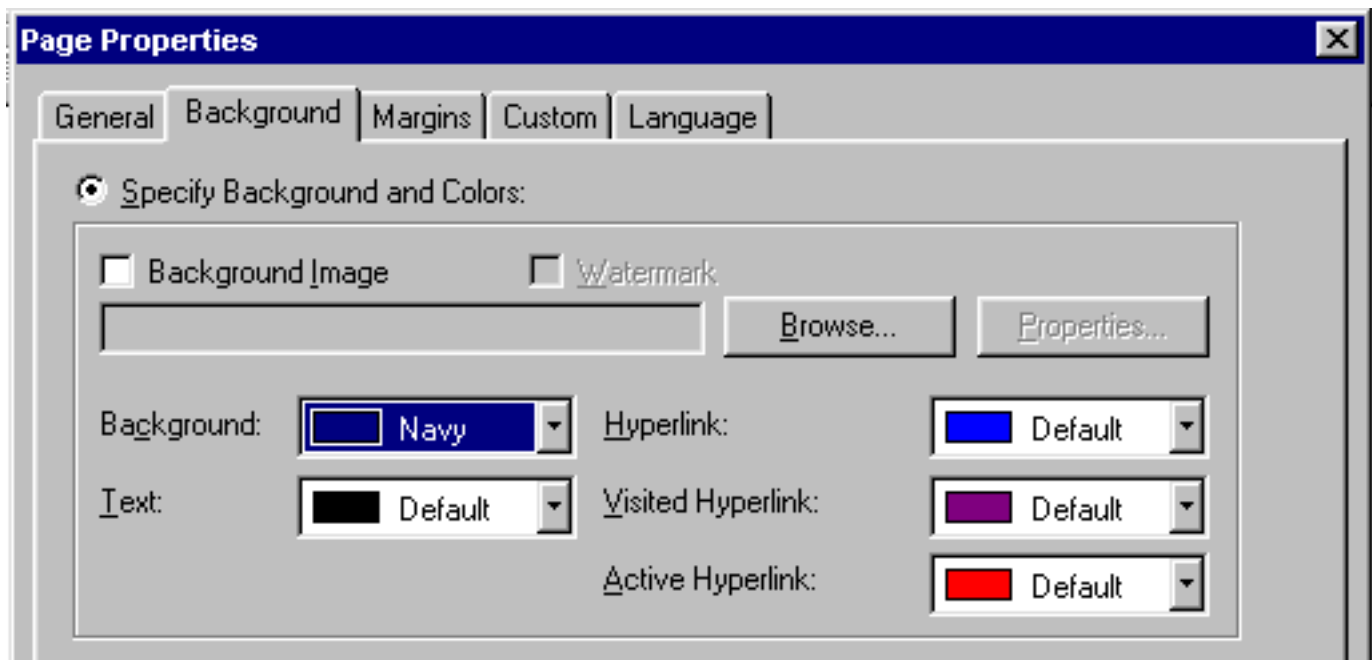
Page Properties

General | Background | Margins | Custom | Language

Specify Background and Colors:

Background Image

Watermark

Browse...

Properties...

Background: Navy

Hyperlink: Default

Text: Default

Visited Hyperlink: Default

Active Hyperlink: Default